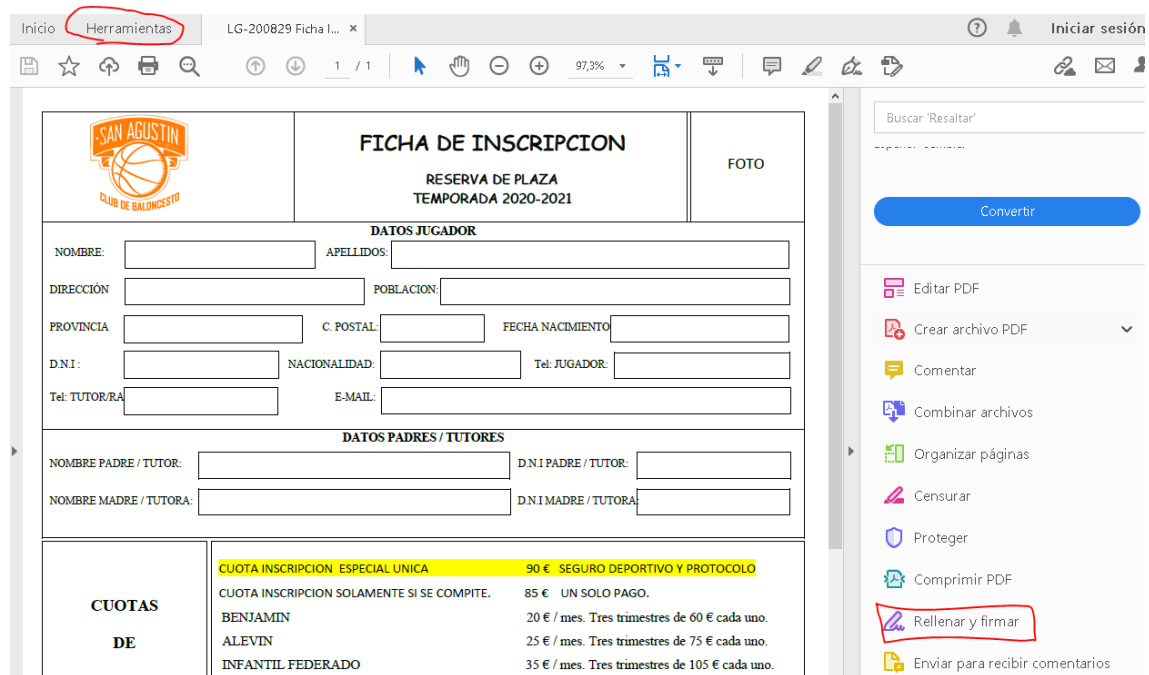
Inicio Herramientas LG-200829 Ficha I... ×

Iniciar sesión

1 / 1 97,3%

SAN AGUSTIN CLUB DE BALONCESTO

FICHA DE INSCRIPCION

RESERVA DE PLAZA
TEMPORADA 2020-2021

FOTO

DATOS JUGADOR

NOMBRE: APELLIDOS:

DIRECCIÓN POBLACION:

PROVINCIA C. POSTAL: FECHA NACIMIENTO

D.N.I : NACIONALIDAD: Tel: JUGADOR:

Tel: TUTOR/RA E-MAIL:

DATOS PADRES / TUTORES

NOMBRE PADRE / TUTOR: D.N.I PADRE / TUTOR:

NOMBRE MADRE / TUTORA: D.N.I MADRE / TUTORA:

CUOTAS

DE

| CUOTA INSCRIPCION ESPECIAL UNICA | 90 € SEGURO DEPORTIVO Y PROTOCOLO |
|---|---|
| CUOTA INSCRIPCION SOLAMENTE SI SE COMPITE. | 85 € UN SOLO PAGO. |
| BENJAMIN | 20 € / mes. Tres trimestres de 60 € cada uno. |
| ALEVIN | 25 € / mes. Tres trimestres de 75 € cada uno. |
| INFANTIL FEDERADO | 35 € / mes. Tres trimestres de 105 € cada uno. |

Buscar 'Resaltar'

Convertir

Editar PDF

Crear archivo PDF

Comentar

Combinar archivos

Organizar páginas

Censurar

Proteger

Comprimir PDF

Rellenar y firmar

Enviar para recibir comentarios